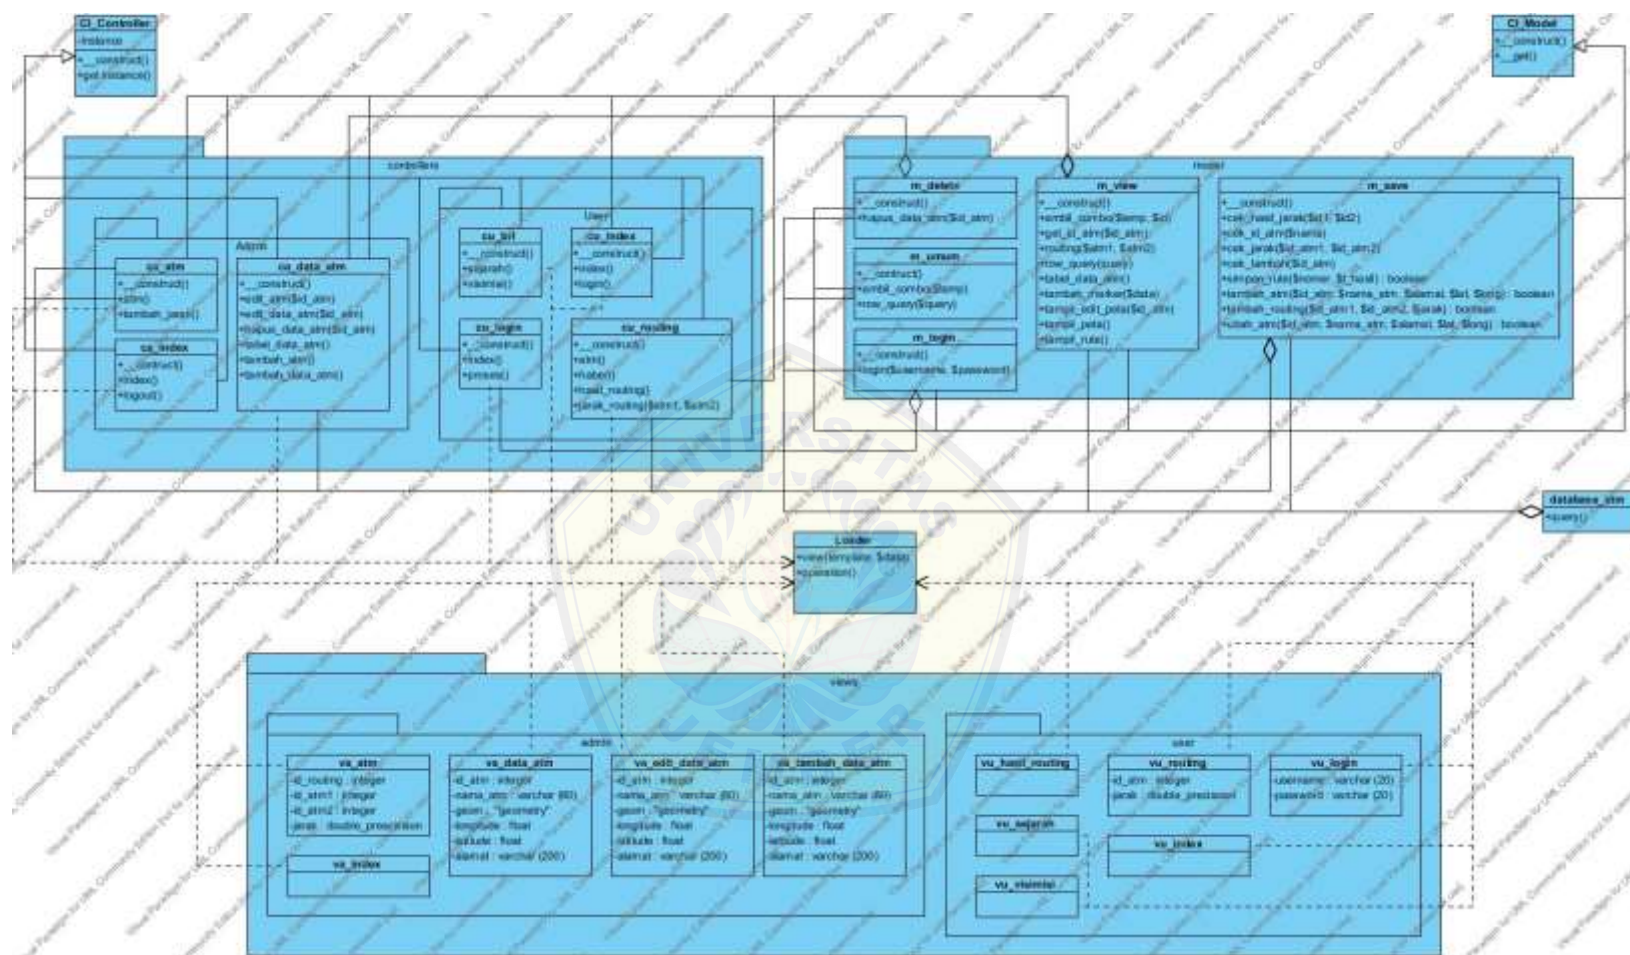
CI_Controller
-instance
+__construct()
+get instance()

CI_Model
+__construct()
+__get()

controllers

Admin

ca_atm
+__construct()
+atm()
+tambah_jarak()

ca_data_atm
+__construct()
+edit_atm($id_atm)
+edit_data_atm($id_atm)
+hapus_data_atm($id_atm)
+tabel_data_atm()
+tambah_atm()
+tambah_data_atm()

ca_index
+__construct()
+index()
+logout()

User

cu_brt
+__construct()
+sejarah()
+visimisi()

cu_index
+__construct()
+index()
+login()

cu_login
+__construct()
+index()
+proses()

cu_routing
+__construct()
+atm()
+halte()
+hasil_routing()
+jarak_routing($atm1, $atm2)

model

m_delete
+__construct()
+hapus_data_atm($id_atm)

m_umum
+__construct()
+ambil_combo($temp)
+row_query($query)

m_login
+__construct()
+login($username, $password)

m_view
+__construct()
+ambil_combo($temp, $id)
+get_id_atm($id_atm)
+routing($atm1, $atm2)
+row_query(query)
+tabel_data_atm()
+tambah_marker($data)
+tampil_edit_peta($id_atm)
+tampil_peta()
+tampil_rute()

m_save
+__construct()
+cek_hasil_jarak($id1, $id2)
+cek_id_atm($nama)
+cek_jarak($id_atm1, $id_atm2)
+cek_tambah($id_atm)
+simpan_rute($nomor, $t_hasil) : boolean
+tambah_atm($id_atm, $nama_atm, $alamat, $lat, $long) : boolean
+tambah_routing($id_atm1, $id_atm2, $jarak) : boolean
+ubah_atm($id_atm, $nama_atm, $alamat, $lat, $long) : boolean

database_atm
+query()

Loader
+view(template, $data)
+operation()

views

admin

va_atm
-id_routing : integer
-id_atm1 : integer
-id_atm2 : integer
-jarak : double_prescision

va_index

va_data_atm
-id_atm : integer
-nama_atm : varchar (60)
-geom : "geometry"
-longitude : float
-latitude : float
-alamat : varchar (200)

va_edit_data_atm
-id_atm : integer
-nama_atm : varchar (60)
-geom : "geometry"
-longitude : float
-latitude : float
-alamat : varchar (200)

va_tambah_data_atm
-id_atm : integer
-nama_atm : varchar (60)
-geom : "geometry"
-longitude : float
-latitude : float
-alamat : varchar (200)

user

vu_hasil_routing

vu_sejarah

vu_visimisi

vu_routing
-id_atm : integer
-jarak : double_prescision

vu_index

vu_login
-username : varchar (20)
-password : varchar (20)